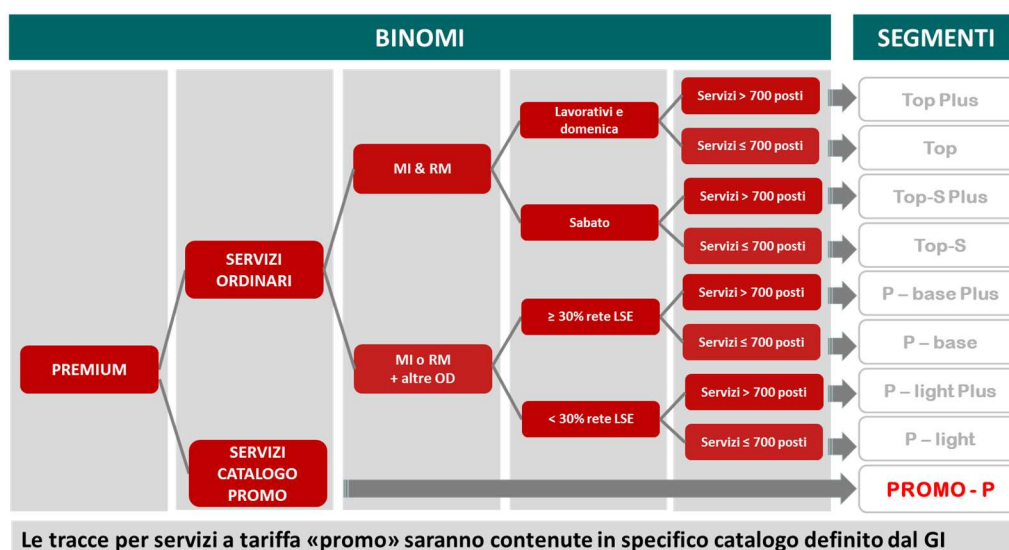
BINOMI

SEGMENTI

PREMIUM

SERVIZI ORDINARI

SERVIZI CATALOGO PROMO

MI & RM

MI o RM + altre OD

Lavorativi e domenica

Sabato

≥ 30% rete LSE

< 30% rete LSE

Servizi > 700 posti

Servizi ≤ 700 posti

Servizi > 700 posti

Servizi ≤ 700 posti

Servizi > 700 posti

Servizi ≤ 700 posti

Servizi > 700 posti

Servizi ≤ 700 posti

Top Plus

Top

Top-S Plus

Top-S

P – base Plus

P – base

P – light Plus

P – light

PROMO - P

Le tracce per servizi a tariffa «promo» saranno contenute in specifico catalogo definito dal GI